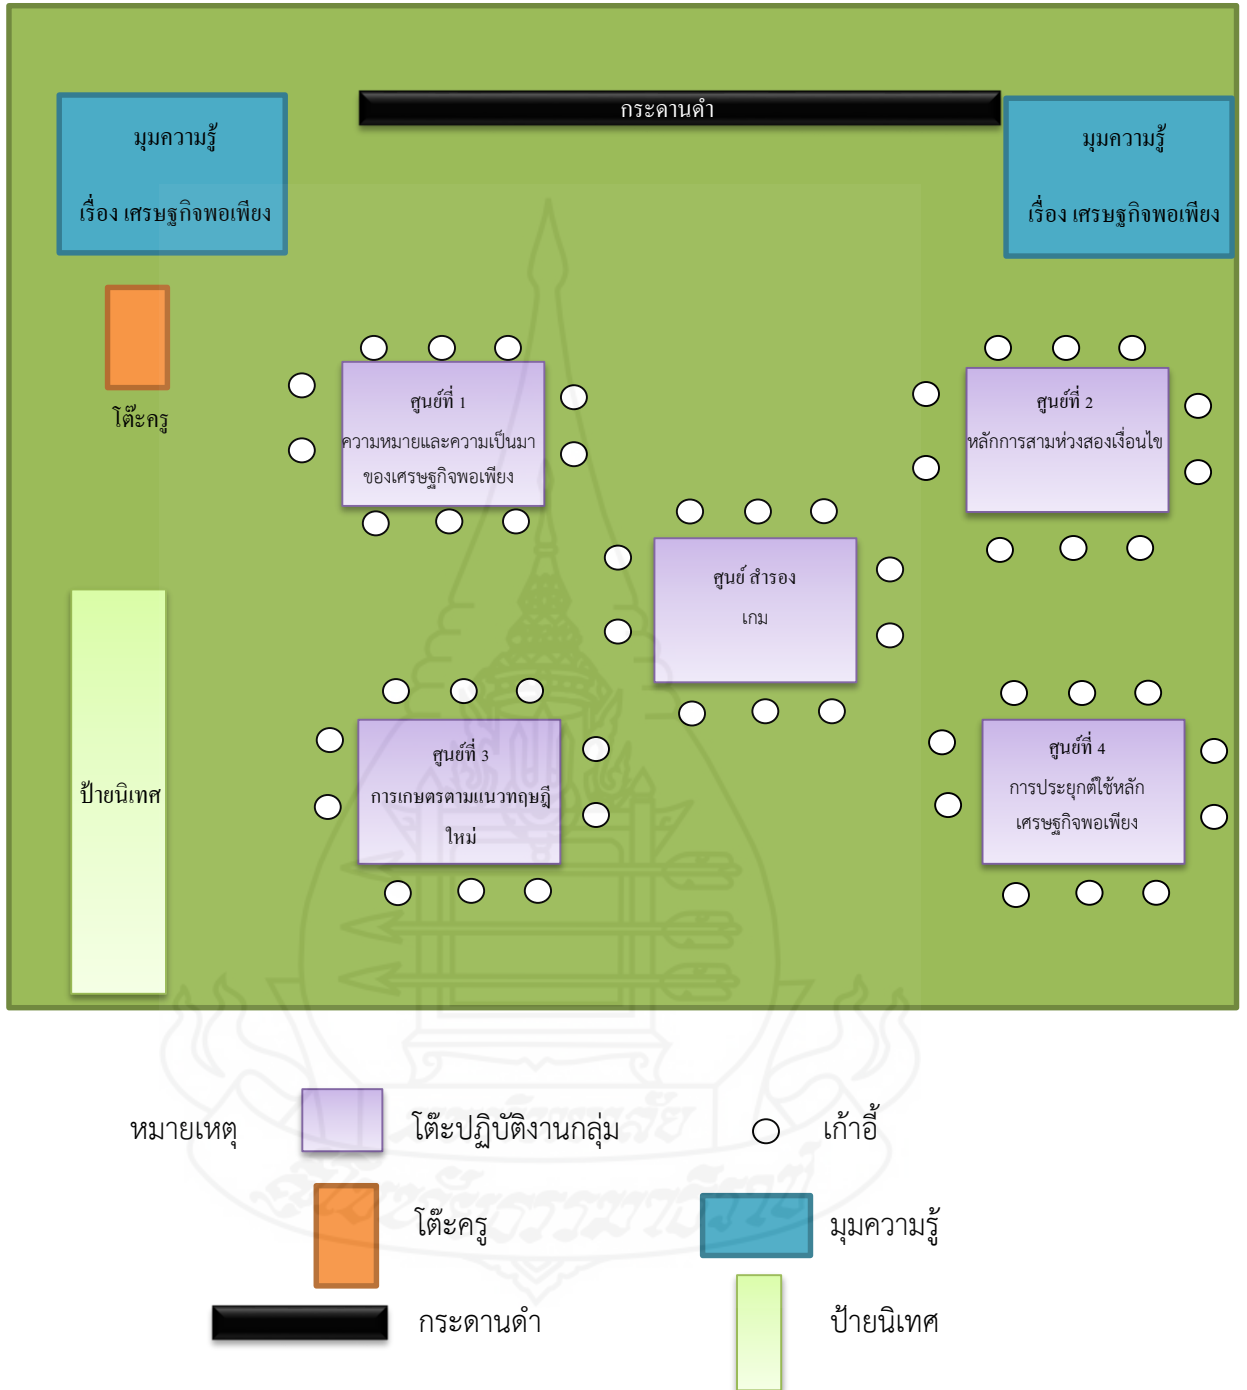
มุมความรู้

เรื่อง เศรษฐกิจพอเพียง

กระดานดำ

มุมความรู้

เรื่อง เศรษฐกิจพอเพียง

โต๊ะครู

ศูนย์ที่ 1
ความหมายและความเป็นมาของเศรษฐกิจพอเพียง

ศูนย์ที่ 2
หลักการสามห่วงสองเงื่อนไข

ศูนย์ สำรอง
เกม

ป้ายนิเทศ

ศูนย์ที่ 3
การเกษตรตามแนวทฤษฎีใหม่

ศูนย์ที่ 4
การประยุกต์ใช้หลักเศรษฐกิจพอเพียง

หมายเหตุ

โต๊ะปฏิบัติงานกลุ่ม

เก้าอี้

โต๊ะครู

มุมความรู้

กระดานดำ

ป้ายนิเทศ